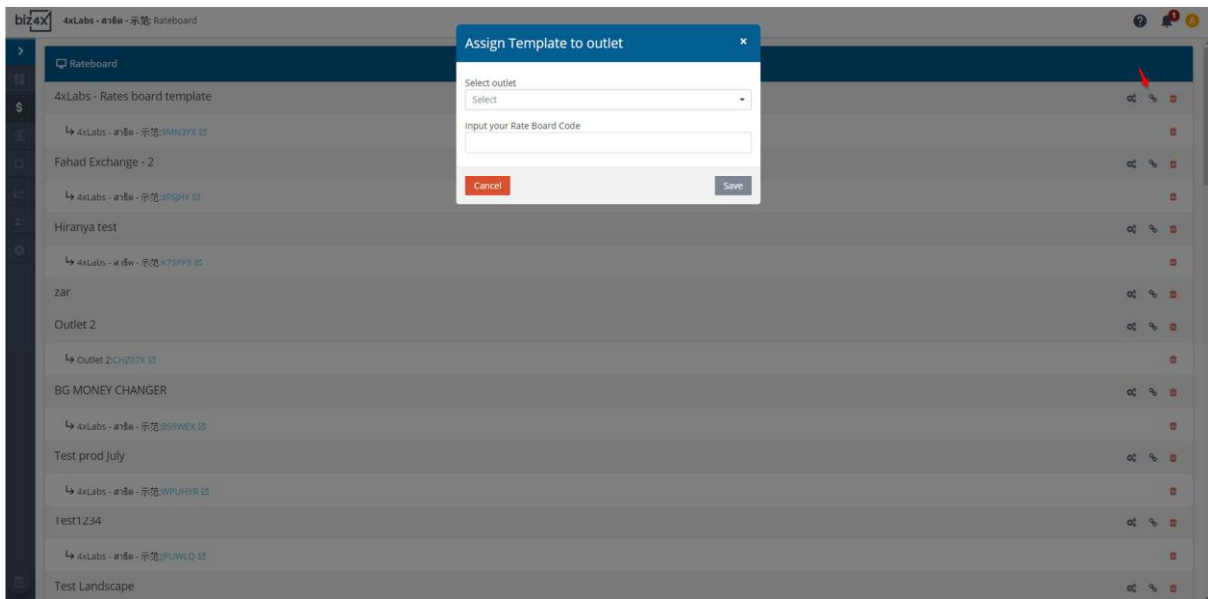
biz4X 4xLabs - สาธิต - 示范: Rateboard

Rateboard

4xLabs - Rates board template

↳ 4xLabs - สาธิต - 示范:9MN3YX

Fahad Exchange - 2

↳ 4xLabs - สาธิต - 示范:XFSJHY

Hiranya test

↳ 4xLabs - สาธิต - 示范:K73PP9

zar

Outlet 2

↳ Outlet 2:CHZ07K

BG MONEY CHANGER

↳ 4xLabs - สาธิต - 示范:BS9WEX

Test prod July

↳ 4xLabs - สาธิต - 示范:WPUHYR

Test1234

↳ 4xLabs - สาธิต - 示范:JPUWLQ

Test Landscape

Assign Template to outlet ×

Select outlet

Select

Input your Rate Board Code

Cancel

Save